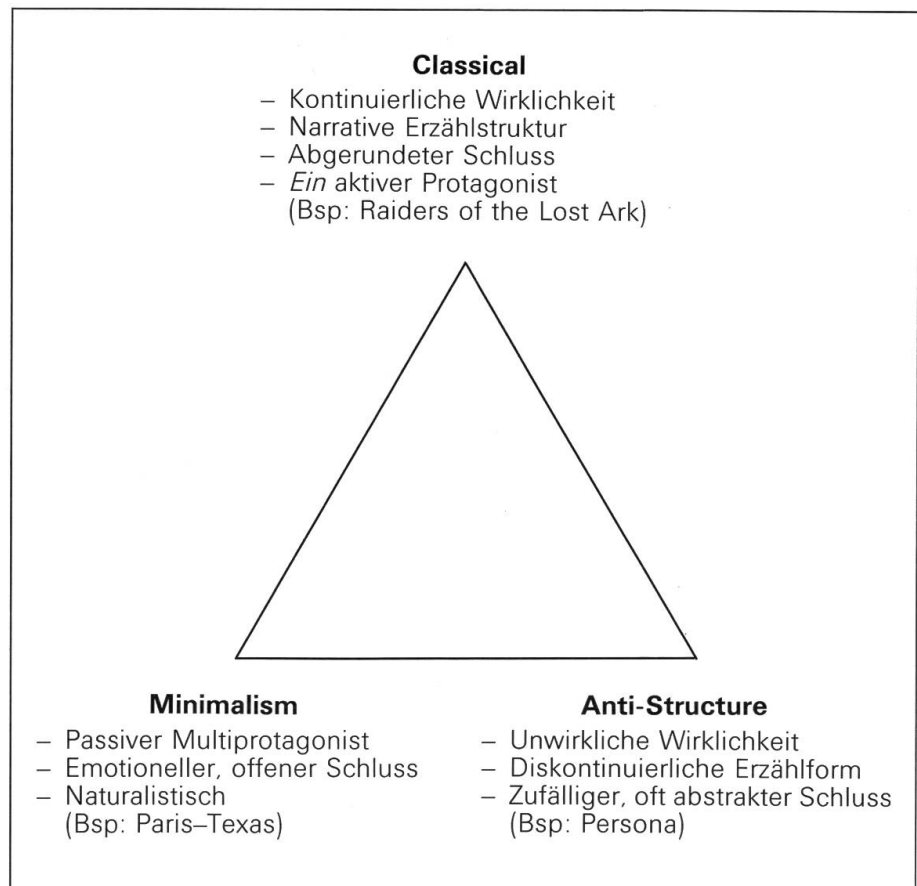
**Classical**

– Kontinuierliche Wirklichkeit
– Narrative Erzählstruktur
– Abgerundeter Schluss
– *Ein* aktiver Protagonist
(Bsp: Raiders of the Lost Ark)

**Minimalism**

– Passiver Multiprotagonist
– Emotioneller, offener Schluss
– Naturalistisch
(Bsp: Paris–Texas)

**Anti-Structure**

– Unwirkliche Wirklichkeit
– Diskontinuierliche Erzählform
– Zufälliger, oft abstrakter Schluss
(Bsp: Persona)